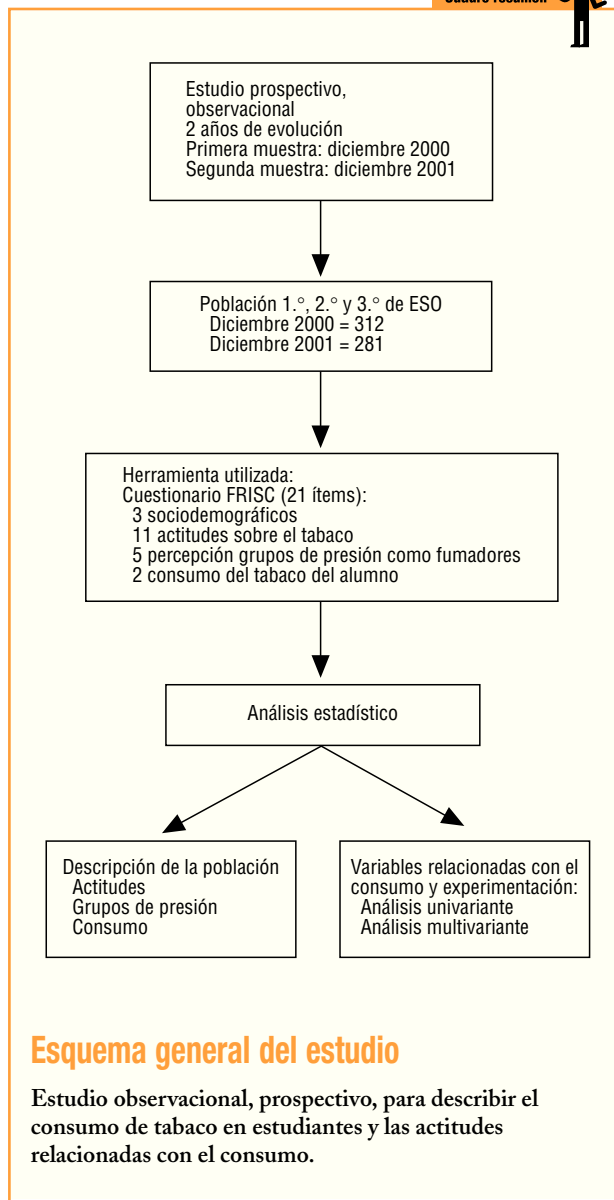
Cuadro resumen

Estudio prospectivo, observacional
2 años de evolución
Primera muestra: diciembre 2000
Segunda muestra: diciembre 2001

Población 1.°, 2.° y 3.° de ESO
Diciembre 2000 = 312
Diciembre 2001 = 281

Herramienta utilizada:
Cuestionario FRISC (21 ítems):
3 sociodemográficos
11 actitudes sobre el tabaco
5 percepción grupos de presión como fumadores
2 consumo del tabaco del alumno

Análisis estadístico

Descripción de la población
Actitudes
Grupos de presión
Consumo

Variables relacionadas con el consumo y experimentación:
Análisis univariante
Análisis multivariante

Esquema general del estudio

Estudio observacional, prospectivo, para describir el consumo de tabaco en estudiantes y las actitudes relacionadas con el consumo.